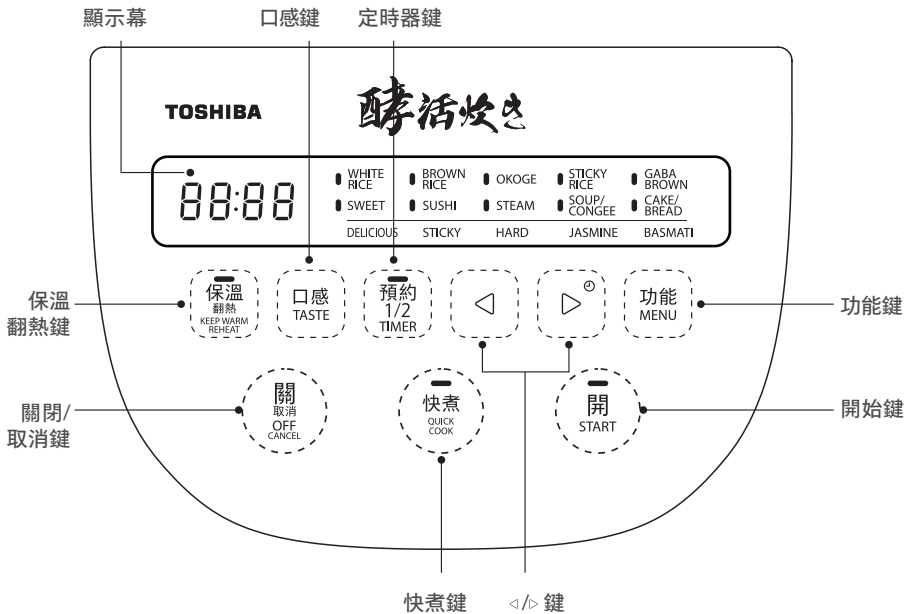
顯示幕

口感鍵

定時器鍵

TOSHIBA

酵活炊き

88:88

WHITE RICE
SWEET
BROWN RICE
SUSHI
OKOGE
STEAM
STICKY RICE
SOUP/ CONGEE
GABA BROWN
CAKE/ BREAD

DELICIOUS STICKY HARD JASMINE BASMATI

保溫 翻熱鍵

保溫
翻熱
KEEP WARM
REHEAT

口感
TASTE

預約
1/2
TIMER

◁

▷

功能
MENU

功能鍵

關閉/ 取消鍵

關
取消
OFF
CANCEL

快煮
QUICK
COOK

開
START

開始鍵

快煮鍵

◁/▷ 鍵